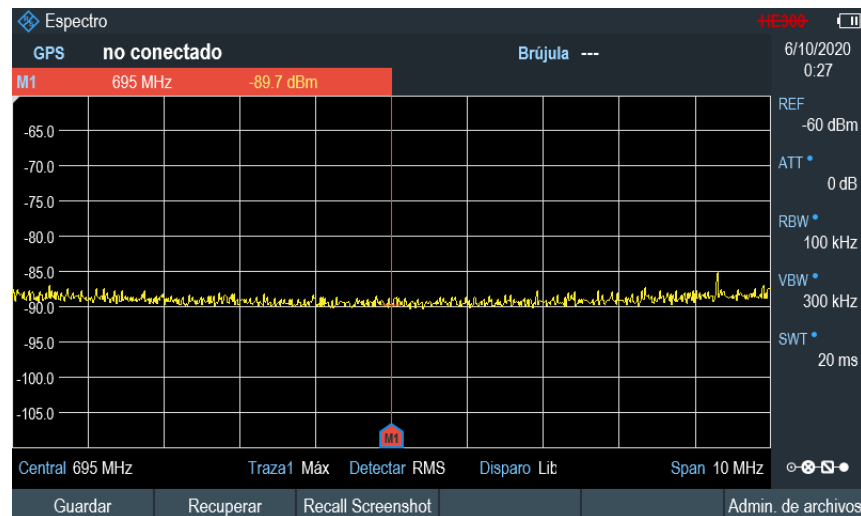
Espectro

HE300

GPS no conectado

Brújula ---

6/10/2020
0:27

M1 695 MHz -89.7 dBm

REF
-60 dBm

ATT •
0 dB

RBW •
100 kHz

VBW •
300 kHz

SWT •
20 ms

-65.0
-70.0
-75.0
-80.0
-85.0
-90.0
-95.0
-100.0
-105.0

M1

Central 695 MHz Traza1 Máx Detectar RMS Disparo Lib Span 10 MHz

Guardar | Recuperar | Recall Screenshot | | | Admin. de archivos